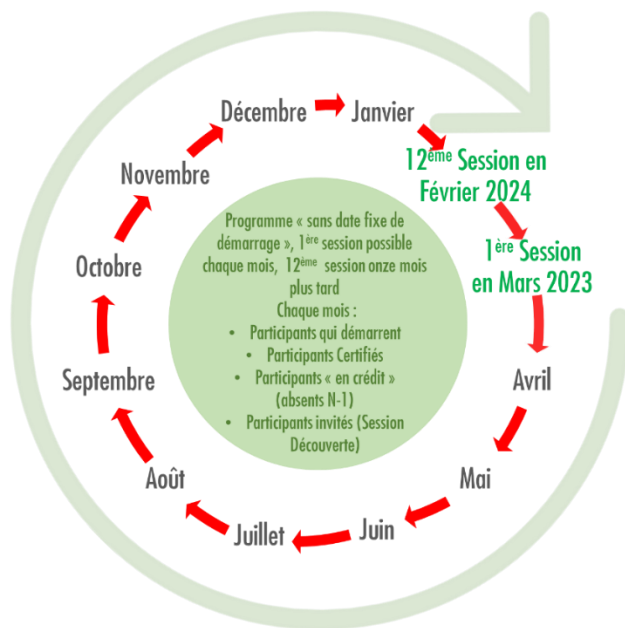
Décembre
Janvier
12$^{ème}$ Session en Février 2024
1$^{ère}$ Session en Mars 2023
Avril
Mai
Juin
Juillet
Août
Septembre
Octobre
Novembre

Programme « sans date fixe de démarrage », 1$^{ère}$ session possible chaque mois, 12$^{ème}$ session onze mois plus tard
Chaque mois :
• Participants qui démarrent
• Participants Certifiés
• Participants « en crédit » (absents N-1)
• Participants invités (Session Découverte)